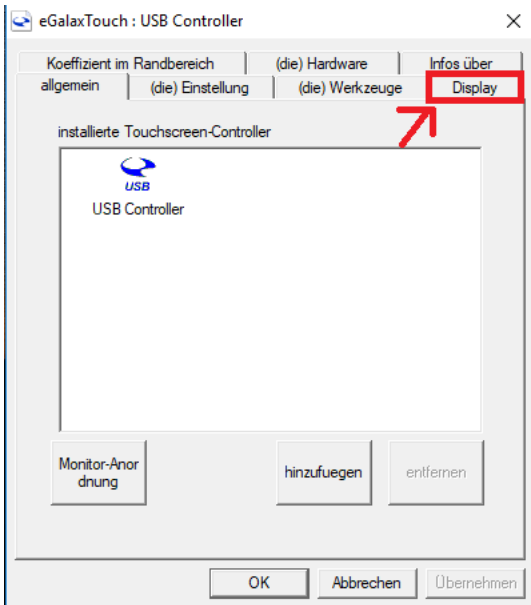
eGalaxTouch : USB Controller

Koeffizient im Randbereich
(die) Hardware
Infos über
allgemein
(die) Einstellung
(die) Werkzeuge
Display

installierte Touchscreen-Controller

USB
USB Controller

Monitor-Anordnung
hinzufuegen
entfernen

OK
Abbrechen
Übernehmen